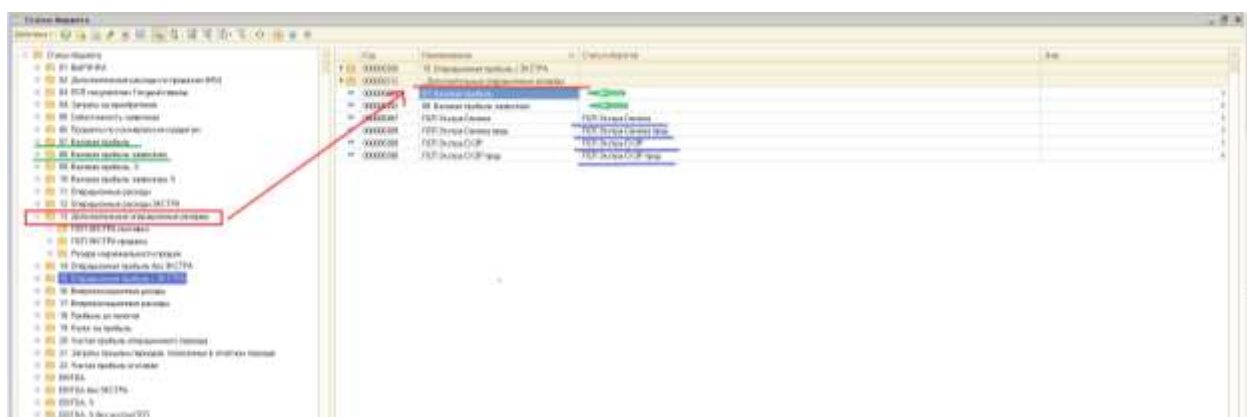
Статьи бюджета

Статьи бюджета
01 ВЫРУЧКА
02 Дополнительные расходы по продажам ФРЗ
03 ПСП покупателям Гипермаркетам
04 Затраты на приобретение
05 Себестоимость завезенных
06 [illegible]
07 Валовая прибыль
08 Валовая прибыль завезенных
09 Валовая прибыль 1
10 Валовая прибыль завезенных 1
11 Операционные расходы
12 Операционные расходы ЭКСТРА
13 Дополнительные операционные расходы
ПБП ЭКСТРА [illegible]
ПБП ЭКСТРА продажи
Резерв нормального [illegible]
14 Операционная прибыль без ЭКСТРА
15 Операционная прибыль с ЭКСТРА
16 Внереализационные доходы
17 Внереализационные расходы
18 Прибыль до налогов
19 Налог на прибыль
20 Чистая прибыль операционного периода
21 Затраты прошлых периодов, понесенные в отчетном периоде
22 Чистая прибыль итоговая
EBITDA
EBITDA без ЭКСТРА
EBITDA 1
EBITDA 1 без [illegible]

| Код | Наименование | Статья бюджета | Вид |
|---|---|---|---|
| 000000000 | 15 Операционная прибыль с ЭКСТРА | | |
| 000000012 | Дополнительные операционные расходы | | |
| 000000000 | 07 Валовая прибыль | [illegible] | |
| 000000000 | 08 Валовая прибыль завезенных | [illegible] | |
| 000000007 | ПБП Экстра Сизова | ПБП Экстра Сизова | |
| 000000000 | ПБП Экстра Сизова пред | ПБП Экстра Сизова пред | |
| 000000000 | ПБП Экстра СЗОР | ПБП Экстра СЗОР | |
| 000000000 | ПБП Экстра СЗОР пред | ПБП Экстра СЗОР пред | |